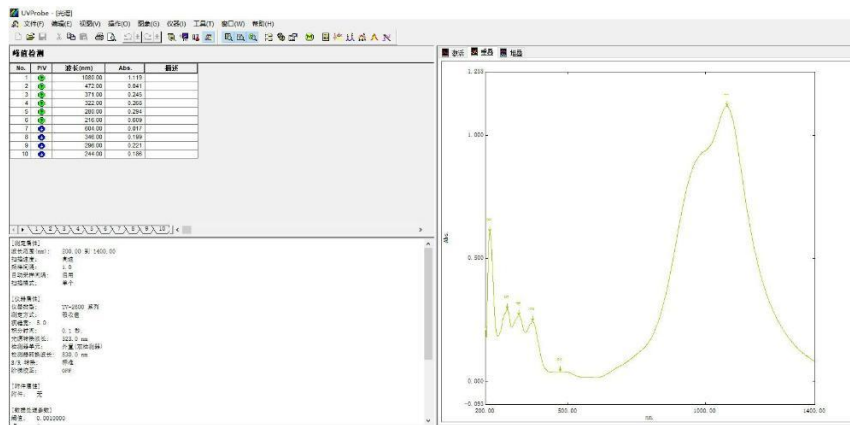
UVProbe - [光谱]
文件(F) 编辑(E) 视图(V) 操作(O) 图象(G) 仪器(I) 工具(T) 窗口(W) 帮助(H)

峰值检测

| No. | P/V | 波长(nm) | Abs. | 描述 |
|---|---|---|---|---|
| 1 | P | 1080.00 | 1.119 | |
| 2 | P | 472.00 | 0.841 | |
| 3 | P | 371.00 | 0.245 | |
| 4 | P | 322.00 | 0.260 | |
| 5 | P | 280.00 | 0.294 | |
| 6 | P | 216.00 | 0.609 | |
| 7 | V | 604.00 | 0.017 | |
| 8 | V | 346.00 | 0.169 | |
| 9 | V | 296.00 | 0.221 | |
| 10 | V | 244.00 | 0.186 | |

1 2 3 4 5 6 7 8 9 10

[测定属性]
波长范围(nm): 200.00 到 1400.00
扫描速度: 高速
采样间隔: 1.0
自动采样间隔: 启用
扫描模式: 单个

[仪器属性]
仪器类型: UV-2600 系列
测定方式: 吸收值
狭缝宽: 5.0
累计时间: 0.1 秒
光源转换波长: 323.0 nm
检测器单元: 外置(双检测器)
检测器转换波长: 830.0 nm
S/R 转换: 标准
阶梯校正: OFF

[附件属性]
附件: 无

[前置处理参数]
厚度: 0.0000000

激活 图表 轨迹

1.200
1.000
0.500
0.000
-0.050
Abs.
200.00
500.00
1000.00
1400.00
nm.